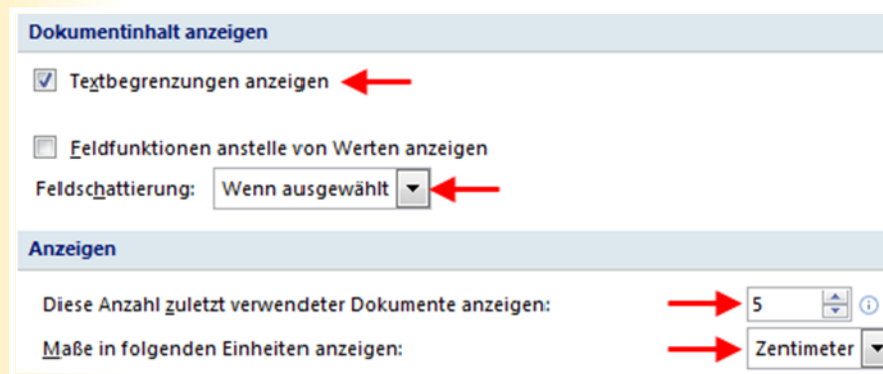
Dokumentinhalt anzeigen

Textbegrenzungen anzeigen

Feldfunktionen anstelle von Werten anzeigen

Feldschattierung: Wenn ausgewählt

Anzeigen

Diese Anzahl zuletzt verwendeter Dokumente anzeigen: 5

Maße in folgenden Einheiten anzeigen: Zentimeter